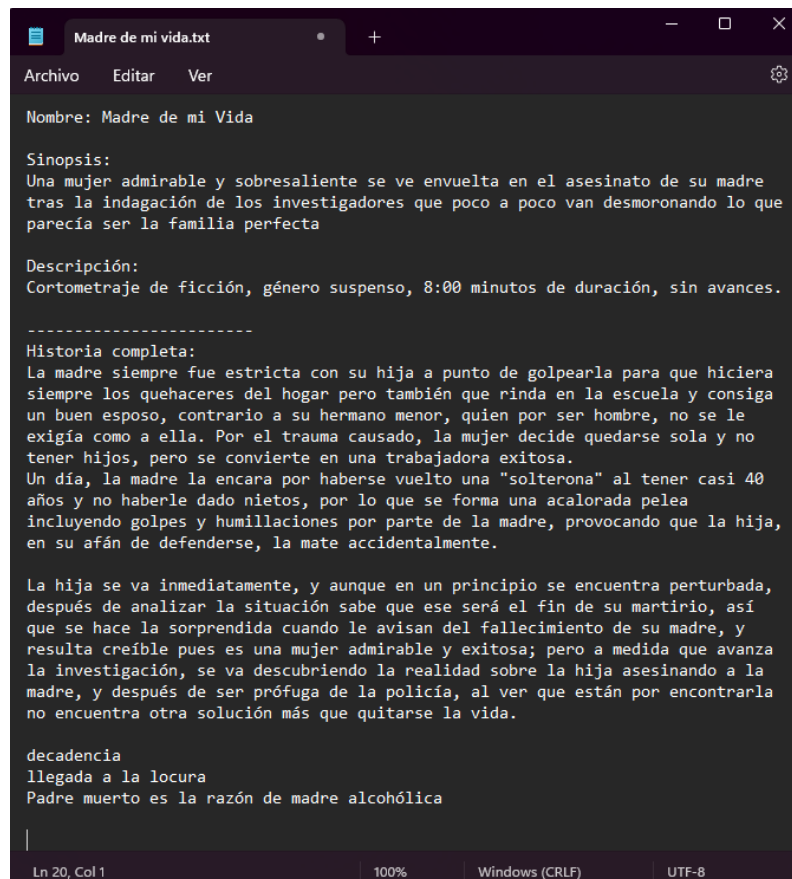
Madre de mi vida.txt

Archivo Editar Ver

Nombre: Madre de mi Vida

Sinopsis:
Una mujer admirable y sobresaliente se ve envuelta en el asesinato de su madre tras la indagación de los investigadores que poco a poco van desmoronando lo que parecía ser la familia perfecta

Descripción:
Cortometraje de ficción, género suspenso, 8:00 minutos de duración, sin avances.

------------------------
Historia completa:
La madre siempre fue estricta con su hija a punto de golpearla para que hiciera siempre los quehaceres del hogar pero también que rinda en la escuela y consiga un buen esposo, contrario a su hermano menor, quien por ser hombre, no se le exigía como a ella. Por el trauma causado, la mujer decide quedarse sola y no tener hijos, pero se convierte en una trabajadora exitosa.
Un día, la madre la encara por haberse vuelto una "solterona" al tener casi 40 años y no haberle dado nietos, por lo que se forma una acalorada pelea incluyendo golpes y humillaciones por parte de la madre, provocando que la hija, en su afán de defenderse, la mate accidentalmente.

La hija se va inmediatamente, y aunque en un principio se encuentra perturbada, después de analizar la situación sabe que ese será el fin de su martirio, así que se hace la sorprendida cuando le avisan del fallecimiento de su madre, y resulta creíble pues es una mujer admirable y exitosa; pero a medida que avanza la investigación, se va descubriendo la realidad sobre la hija asesinando a la madre, y después de ser prófuga de la policía, al ver que están por encontrarla no encuentra otra solución más que quitarse la vida.

decadencia
llegada a la locura
Padre muerto es la razón de madre alcohólica

Ln 20, Col 1 100% Windows (CRLF) UTF-8